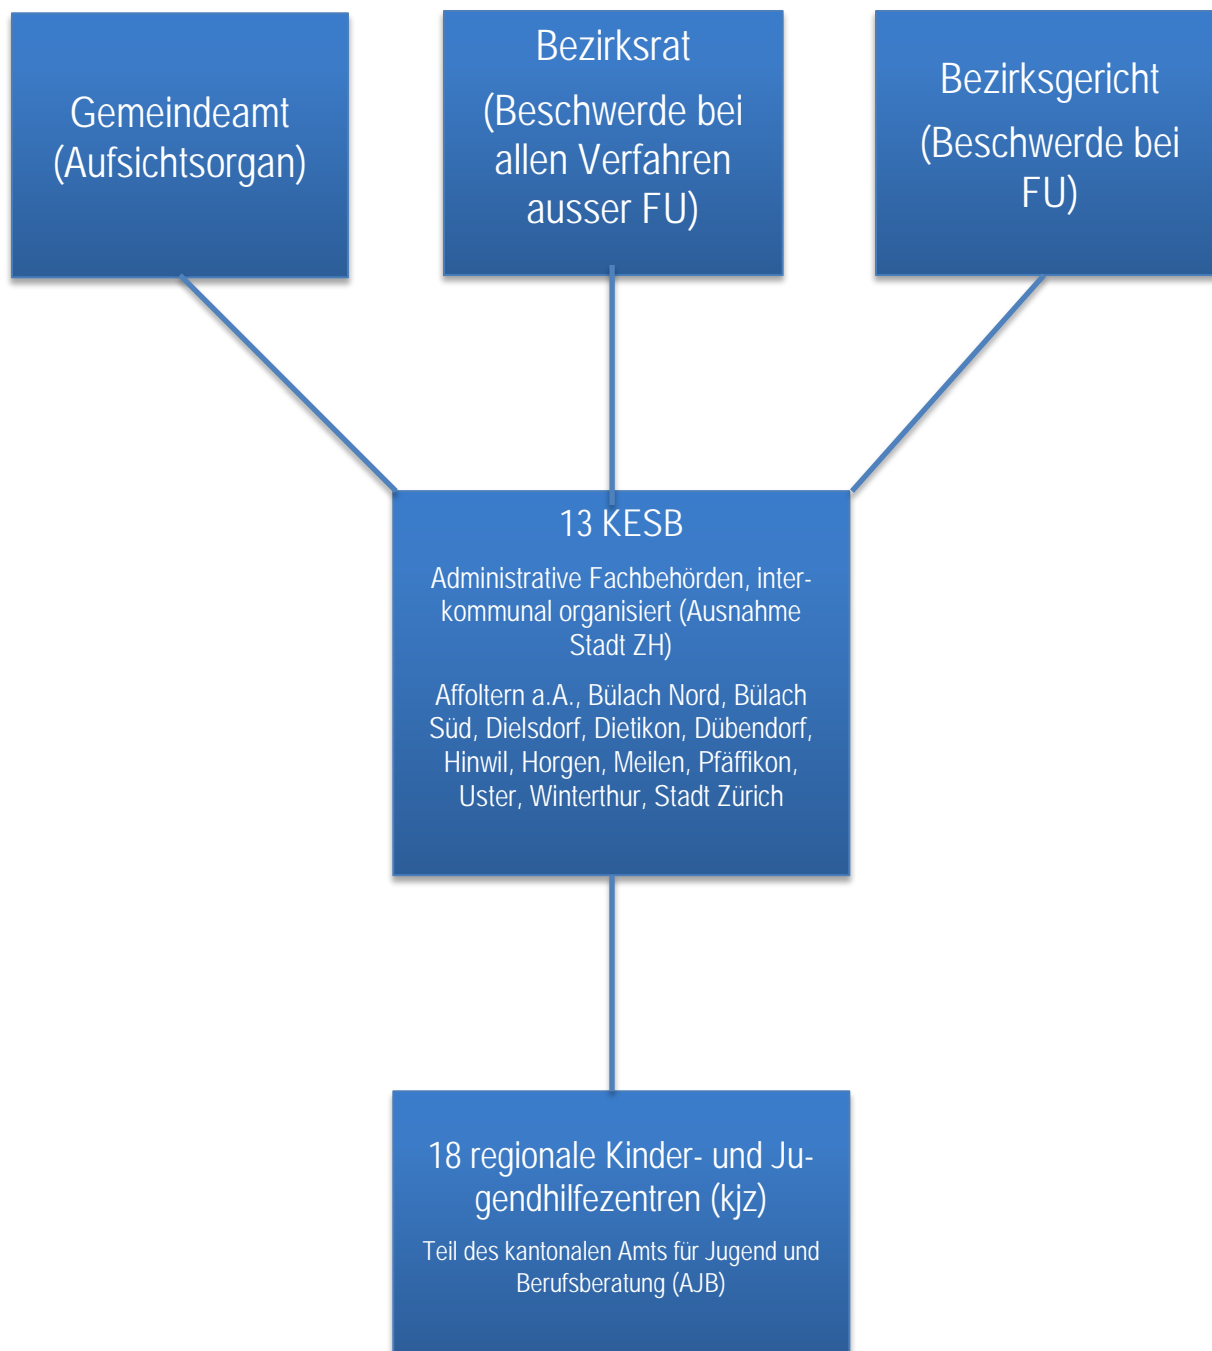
Gemeindeamt (Aufsichtsorgan)

Bezirksrat (Beschwerde bei allen Verfahren ausser FU)

Bezirksgericht (Beschwerde bei FU)

13 KESB

Administrative Fachbehörden, interkommunal organisiert (Ausnahme Stadt ZH)

Affoltern a.A., Bülach Nord, Bülach Süd, Dielsdorf, Dietikon, Dübendorf, Hinwil, Horgen, Meilen, Pfäffikon, Uster, Winterthur, Stadt Zürich

18 regionale Kinder- und Jugendhilfezentren (kjz)

Teil des kantonalen Amts für Jugend und Berufsberatung (AJB)